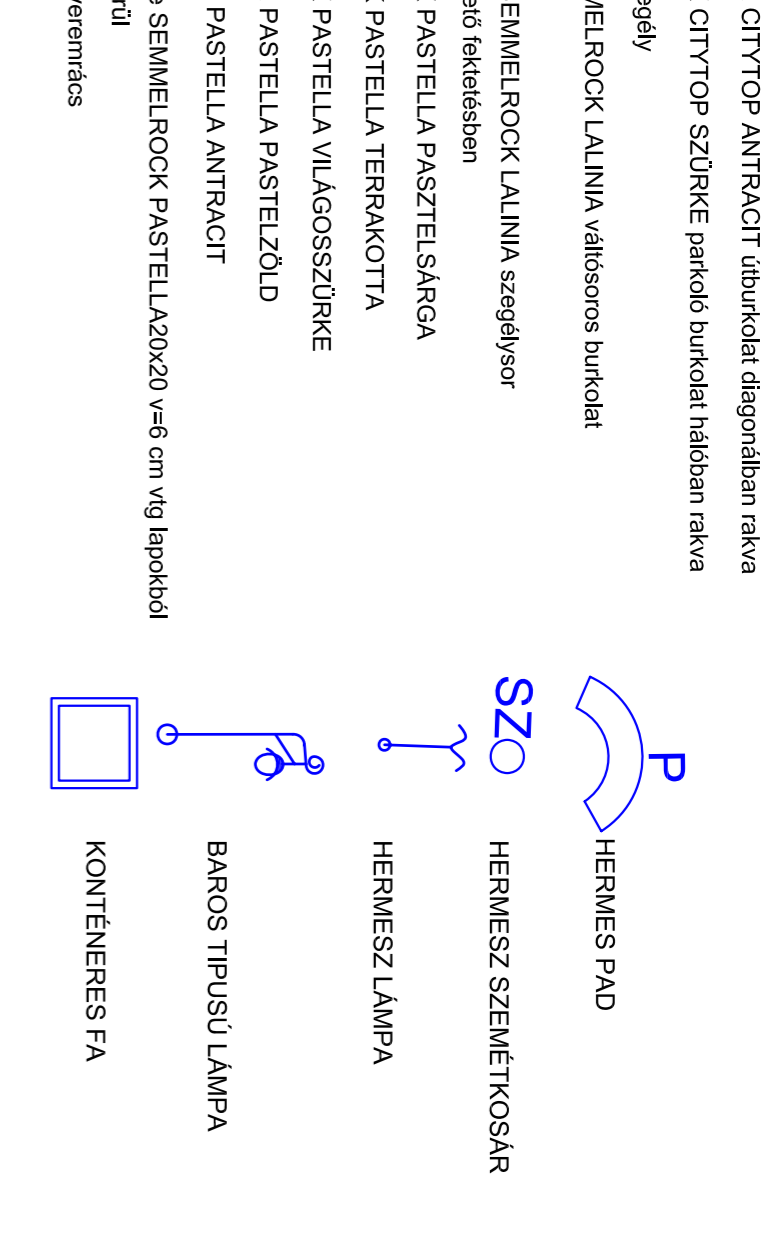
CITYTOP ANTRACIT útburkolat diagonálban rakva
. CITYTOP SZÜRKE parkoló burkolat hálóban rakva
egély
MELROCK LALINIA váltósoros burkolat
EMMELROCK LALINIA szegélysor
ető fektetésben
PASZTELLA PASZTELSÁRGA
PASTELLA TERRAKOTTA
PASTELLA VILÁGOSSZÜRKE
PASTELLA PASTELZÖLD
PASTELLA ANTRACIT
SEMMELROCK PASTELLA20x20 v=6 cm vtg lapokból
rül
veremrács

P
HERMES PAD
SZ
HERMESZ SZEMÉTKOSÁR
HERMESZ LÁMPA
BAROS TIPUSÚ LÁMPA
KONTÉNERES FA